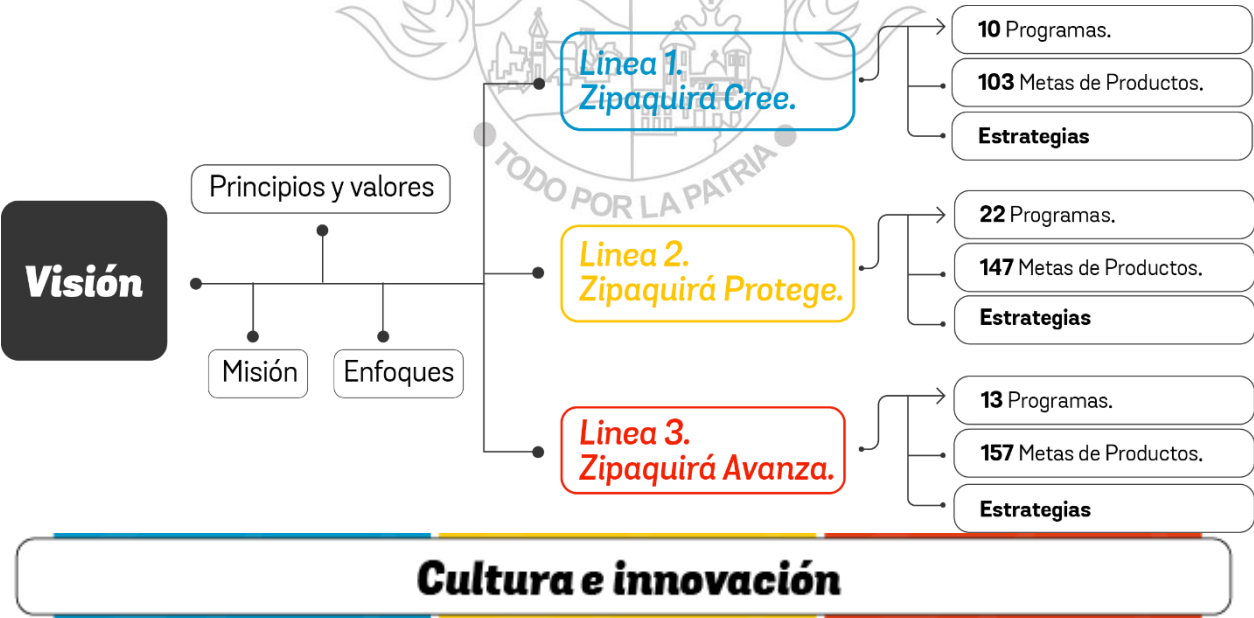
Visión

Principios y valores

Misión

Enfoques

Linea 1.
Zipaquirá Cree.

10 Programas.

103 Metas de Productos.

Estrategias

TODO POR LA PATRIA

Linea 2.
Zipaquirá Protege.

22 Programas.

147 Metas de Productos.

Estrategias

Linea 3.
Zipaquirá Avanza.

13 Programas.

157 Metas de Productos.

Estrategias

Cultura e innovación